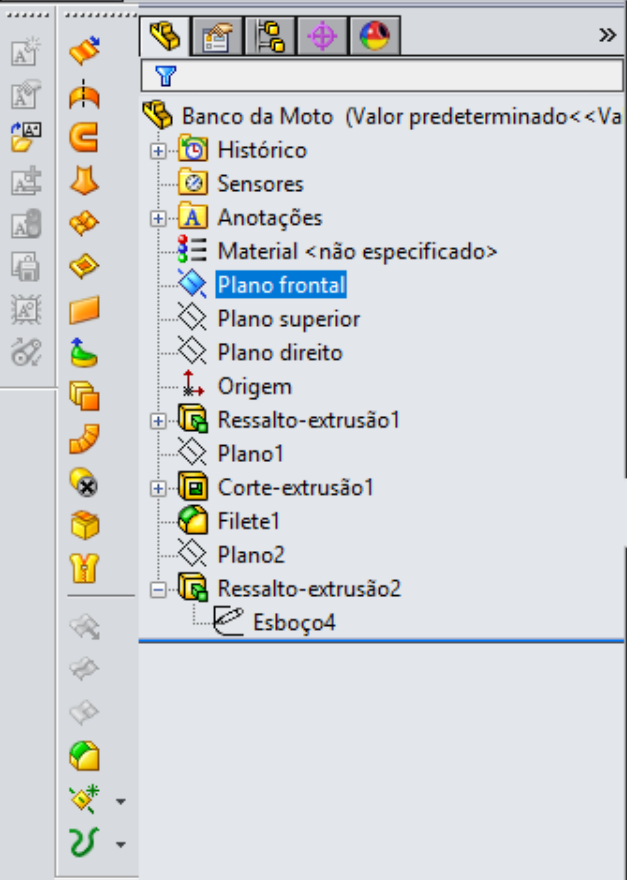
»

Banco da Moto (Valor predeterminado<<Va
Histórico
Sensores
Anotações
Material <não especificado>
Plano frontal
Plano superior
Plano direito
Origem
Ressalto-extrusão1
Plano1
Corte-extrusão1
Filete1
Plano2
Ressalto-extrusão2
Esboço4